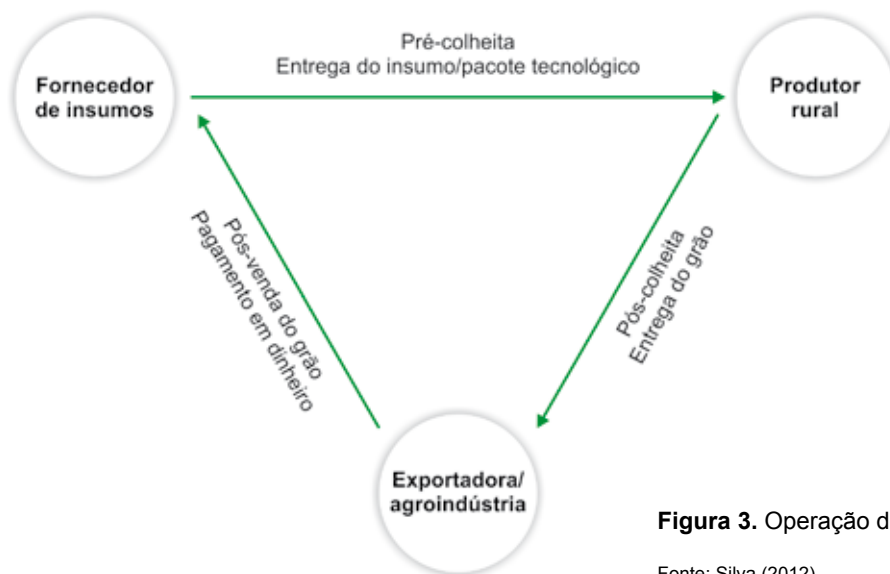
Fornecedor de insumos

Pré-colheita
Entrega do insumo/pacote tecnológico

Produtor rural

Pós-venda do grão
Pagamento em dinheiro

Pós-colheita
Entrega do grão

Exportadora/ agroindústria

**Figura 3.** Operação d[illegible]

Fonte: Silva (2012)